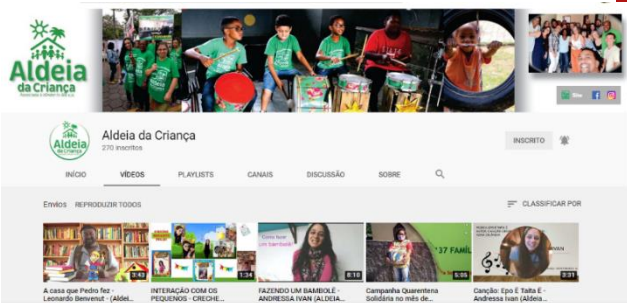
Aldeia da Criança
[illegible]

Site

Aldeia da Criança
270 inscritos

INSCRITO

INÍCIO
VÍDEOS
PLAYLISTS
CANAIS
DISCUSSÃO
SOBRE

Envios
REPRODUZIR TODOS
CLASSIFICAR POR

3:43
A casa que Pedro fez - Leonardo Benvenut - (Aldei...

1:24
INTERAÇÃO COM OS PEQUENOS - CRECHE...

Como fazer um bambolê
8:10
FAZENDO UM BAMBOLÊ - ANDRESSA IVAN (ALDEIA...

37 FAMÍL
5:05
Campanha Quarentena Solidária no mês de...

3:31
Canção: Epo É Taita É - Andressa Ivan (Aldeia...